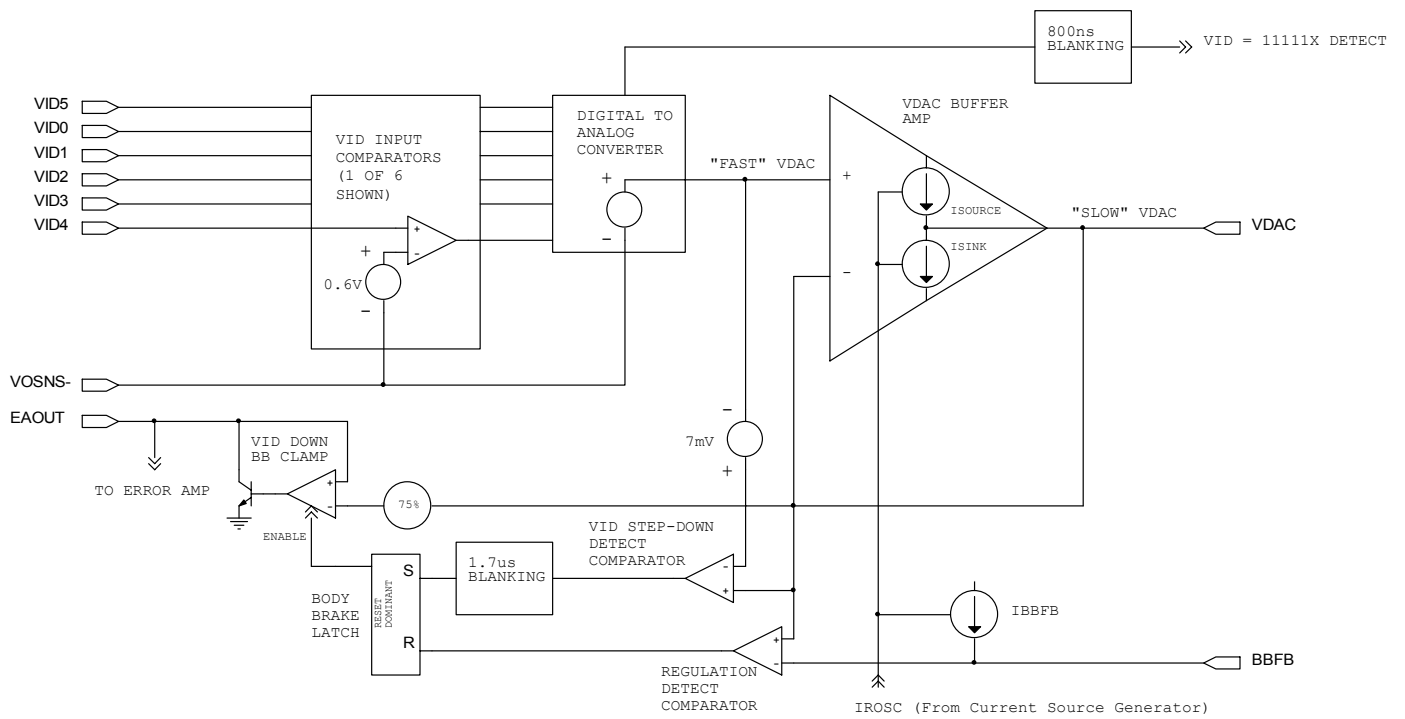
800ns BLANKING
VID = 11111X DETECT

VID5
VID0
VID1
VID2
VID3
VID4

VID INPUT COMPARATORS (1 OF 6 SHOWN)

+
-
0.6V
+
-

DIGITAL TO ANALOG CONVERTER
+
-

"FAST" VDAC

VDAC BUFFER AMP
+
-
ISOURCE
ISINK

"SLOW" VDAC
VDAC

VOSNS-
EAOUT

TO ERROR AMP

VID DOWN BB CLAMP
+
-
ENABLE
75%

-
7mV
+

VID STEP-DOWN DETECT COMPARATOR
-
+

1.7us BLANKING

S
R
RESET DOMINANT
BODY BRAKE LATCH

IBBFB

+
-
REGULATION DETECT COMPARATOR

BBFB

IROSC (From Current Source Generator)